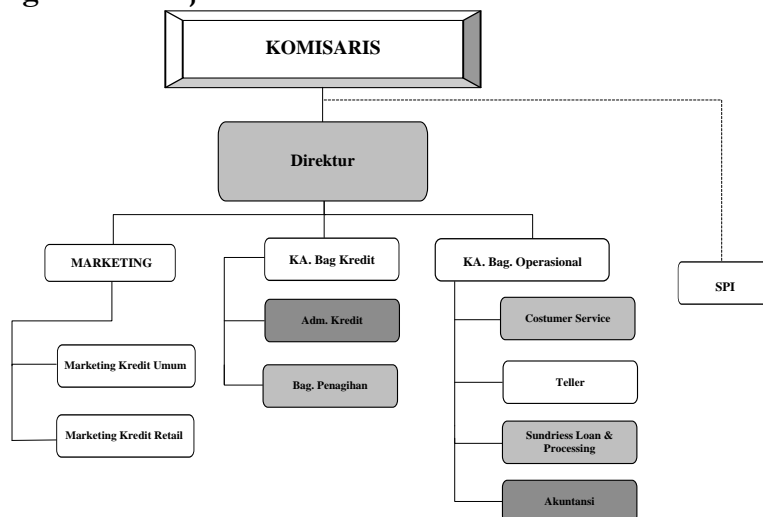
KOMISARIS

Direktur

MARKETING

KA. Bag Kredit

KA. Bag. Operasional

SPI

Marketing Kredit Umum

Marketing Kredit Retail

Adm. Kredit

Bag. Penagihan

Costumer Service

Teller

Sundriess Loan & Processing

Akuntansi